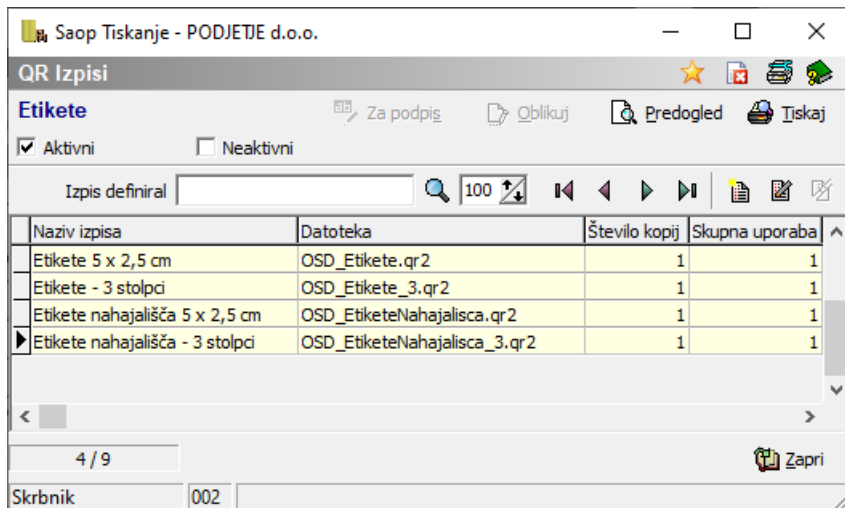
Saop Tiskanje - PODJETJE d.o.o.

QR Izpisi

Etikete

Za podpis Oblikuj Predogled Tiskaj

Aktivni Neaktivni

Izpis definiral 100

| Naziv izpisa | Datoteka | Število kopij | Skupna uporaba |
|---|---|---|---|
| Etikete 5 x 2,5 cm | OSD_Etikete.qr2 | 1 | 1 |
| Etikete - 3 stolpci | OSD_Etikete_3.qr2 | 1 | 1 |
| Etikete nahajališča 5 x 2,5 cm | OSD_EtiketeNahajalisca.qr2 | 1 | 1 |
| Etikete nahajališča - 3 stolpci | OSD_EtiketeNahajalisca_3.qr2 | 1 | 1 |

4 / 9

Zapri

Skrbnik 002